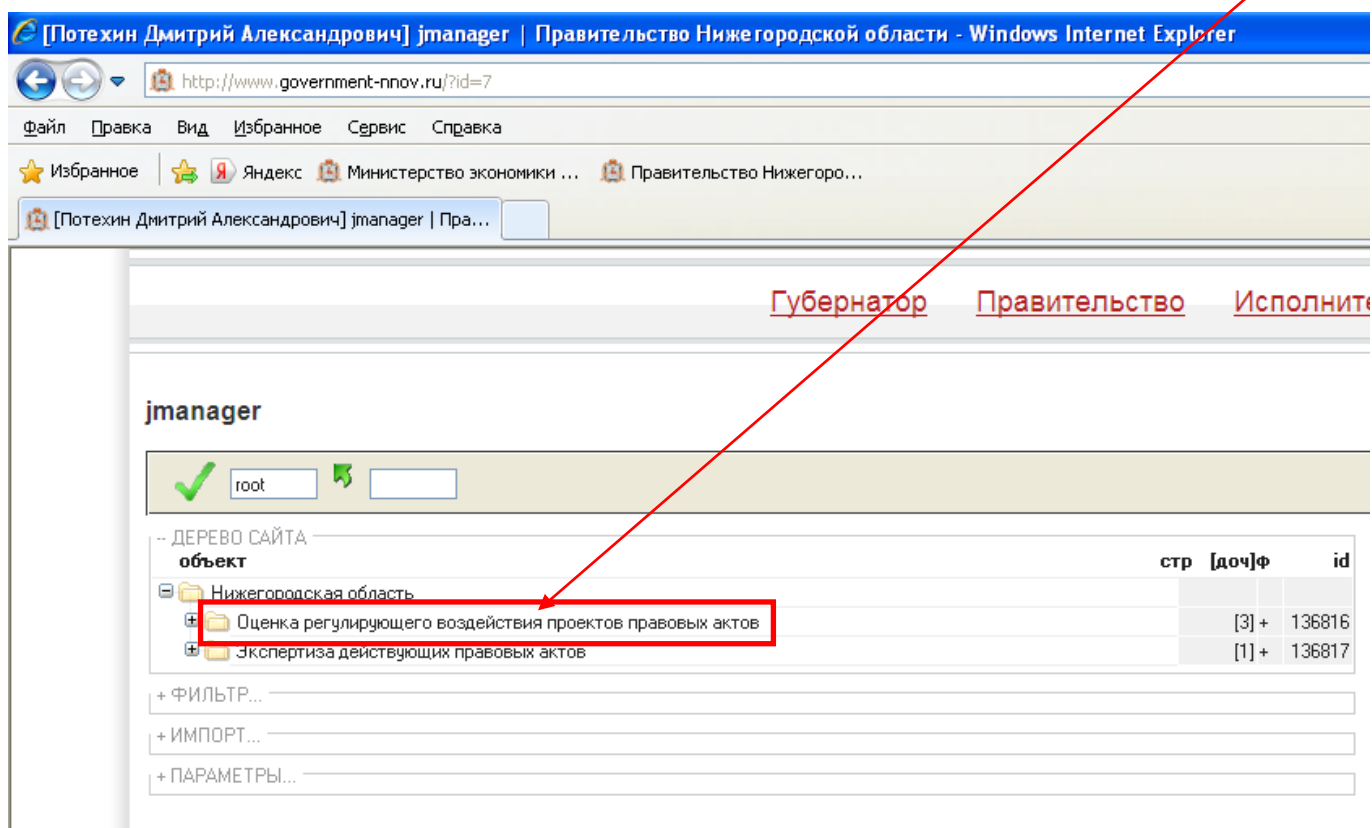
[Потехин Дмитрий Александрович] jmanager | Правительство Нижегородской области - Windows Internet Explorer

http://www.government-nnov.ru/?id=7

Файл Правка Вид Избранное Сервис Справка

Избранное Яндекс Министерство экономики ... Правительство Нижегоро...

[Потехин Дмитрий Александрович] jmanager | Пра...

Губернатор Правительство Исполните

jmanager

root

-- ДЕРЕВО САЙТА

| объект | стр | [доч] | ф | id |
|---|---|---|---|---|
| Нижегородская область | | | | |
| Оценка регулирующего воздействия проектов правовых актов | | [3] | + | 136816 |
| Экспертиза действующих правовых актов | | [1] | + | 136817 |

+ ФИЛЬТР...

+ ИМПОРТ...

+ ПАРАМЕТРЫ...